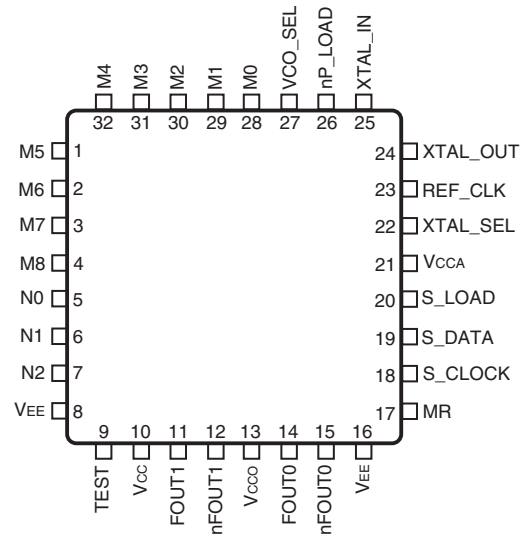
M4 32
M3 31
M2 30
M1 29
M0 28
VCO_SEL 27
nP_LOAD 26
XTAL_IN 25

M5 1
M6 2
M7 3
M8 4
N0 5
N1 6
N2 7
VEE 8

24 XTAL_OUT
23 REF_CLK
22 XTAL_SEL
21 VCCA
20 S_LOAD
19 S_DATA
18 S_CLOCK
17 MR

9 TEST
10 VCC
11 FOUT1
12 nFOUT1
13 VCCO
14 FOUT0
15 nFOUT0
16 VEE